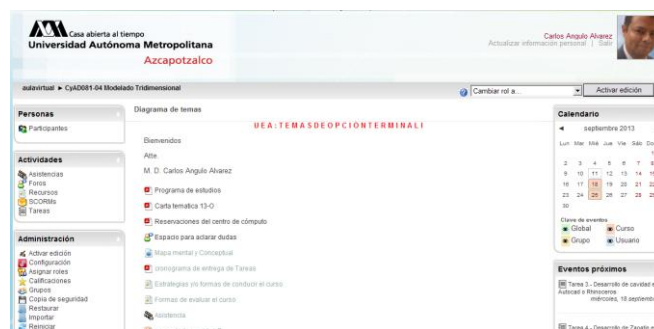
Casa abierta al tiempo
Universidad Autónoma Metropolitana
Azcapotzalco

Carlos Angulo Alvarez
Actualizar información personal | Salir

aulavirtual ► CyAD081-04 Modelado Tridimensional

Cambiar rol a...
Activar edición

Personas
Participantes

Actividades
Asistencias
Foros
Recursos
SCORMs
Tareas

Administración
Activar edición
Configuración
Asignar roles
Calificaciones
Grupos
Copia de seguridad
Restaurar
Importar
Reiniciar

Diagrama de temas

UEA:TEMASDEOPCIÓNTERMINALI

Bienvenidos

Atte.

M. D. Carlos Angulo Alvarez

Programa de estudios

Carta tematica 13-O

Reservaciones del centro de cómputo

Espacio para aclarar dudas

Mapa mental y Conceptual

Cronograma de entrega de Tareas

Estrategias y/o formas de conducir el curso

Formas de evaluar el curso

Asistencia

Calendario
◄ septiembre 2013
| Lun | Mar | Mié | Jue | Vie | Sáb | Do |
|---|---|---|---|---|---|---|
| | | | | | | 1 |
| 2 | 3 | 4 | 5 | 6 | 7 | 8 |
| 9 | 10 | 11 | 12 | 13 | 14 | 15 |
| 16 | 17 | 18 | 19 | 20 | 21 | 22 |
| 23 | 24 | 25 | 26 | 27 | 28 | 29 |
| 30 | | | | | | |

Clave de eventos
Global
Curso
Grupo
Usuario

Eventos próximos
Tarea 3.- Desarrollo de cavidad e Autocad o Rhinoceros
miércoles, 18 septiemb

Tarea 4.- Desarrollo de Zapato e